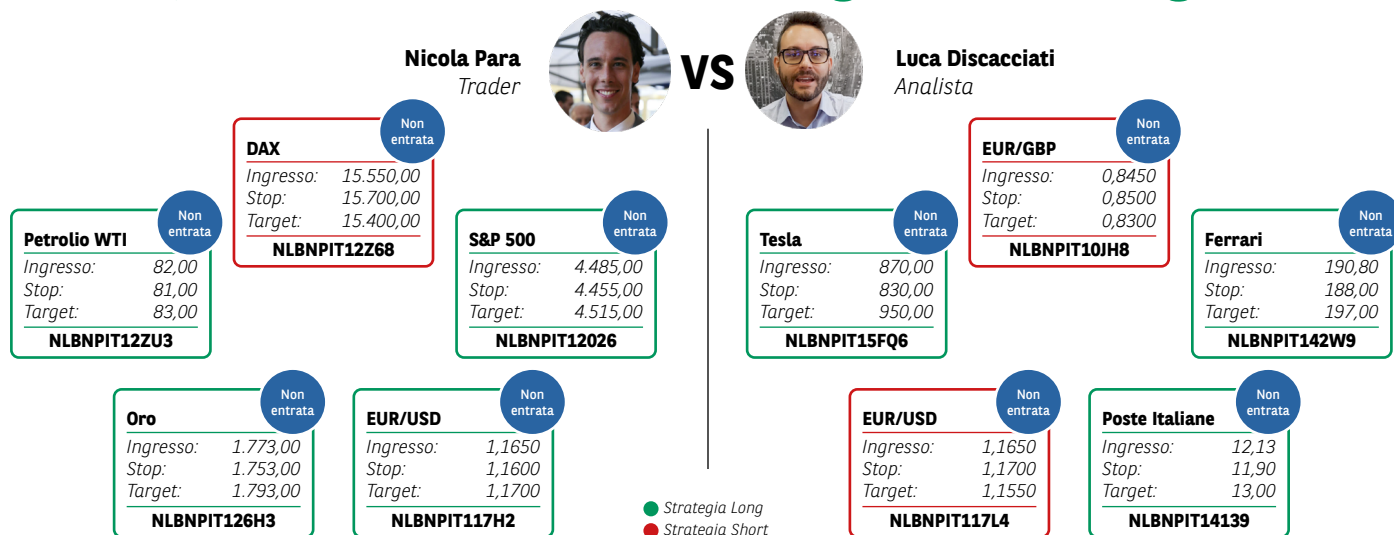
Nicola Para
Trader

VS

Luca Discacciati
Analista

Non entrata
DAX
Ingresso: 15.550,00
Stop: 15.700,00
Target: 15.400,00
NLBNPIT12Z68

Non entrata
Petrolio WTI
Ingresso: 82,00
Stop: 81,00
Target: 83,00
NLBNPIT12ZU3

Non entrata
S&P 500
Ingresso: 4.485,00
Stop: 4.455,00
Target: 4.515,00
NLBNPIT12026

Non entrata
Oro
Ingresso: 1.773,00
Stop: 1.753,00
Target: 1.793,00
NLBNPIT126H3

Non entrata
EUR/USD
Ingresso: 1,1650
Stop: 1,1600
Target: 1,1700
NLBNPIT117H2

Non entrata
EUR/GBP
Ingresso: 0,8450
Stop: 0,8500
Target: 0,8300
NLBNPIT10JH8

Non entrata
Tesla
Ingresso: 870,00
Stop: 830,00
Target: 950,00
NLBNPIT15FQ6

Non entrata
Ferrari
Ingresso: 190,80
Stop: 188,00
Target: 197,00
NLBNPIT142W9

Non entrata
EUR/USD
Ingresso: 1,1650
Stop: 1,1700
Target: 1,1550
NLBNPIT117L4

Non entrata
Poste Italiane
Ingresso: 12,13
Stop: 11,90
Target: 13,00
NLBNPIT14139

Strategia Long
Strategia Short